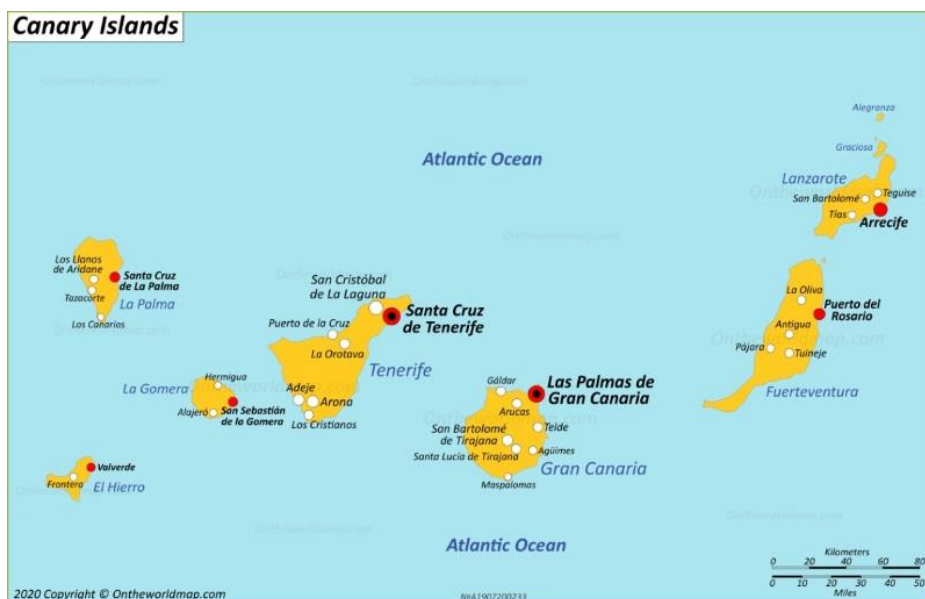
Canary Islands

Atlantic Ocean

Alegranza
Graciosa
Lanzarote
Teguise
San Bartolomé
Tías
Arrecife

Los Llanos de Aridane
Santa Cruz de La Palma
Tazacorte
La Palma
Los Canarios

San Cristóbal de La Laguna
Santa Cruz de Tenerife
Puerto de la Cruz
La Orotava
Tenerife
Adeje
Arona
Los Cristianos

La Oliva
Puerto del Rosario
Antigua
Pájara
Tuineje
Fuerteventura

La Gomera
Hermigua
Alajeró
San Sebastián de la Gomera

Gáldar
Las Palmas de Gran Canaria
Arucas
Telde
San Bartolomé de Tirajana
Santa Lucía de Tirajana
Agüimes
Gran Canaria
Maspalomas

Valverde
Frontera
El Hierro

Atlantic Ocean

Kilometers
0 20 40 60 80
0 10 20 30 40 50
Miles

2020 Copyright © Ontheworldmap.com